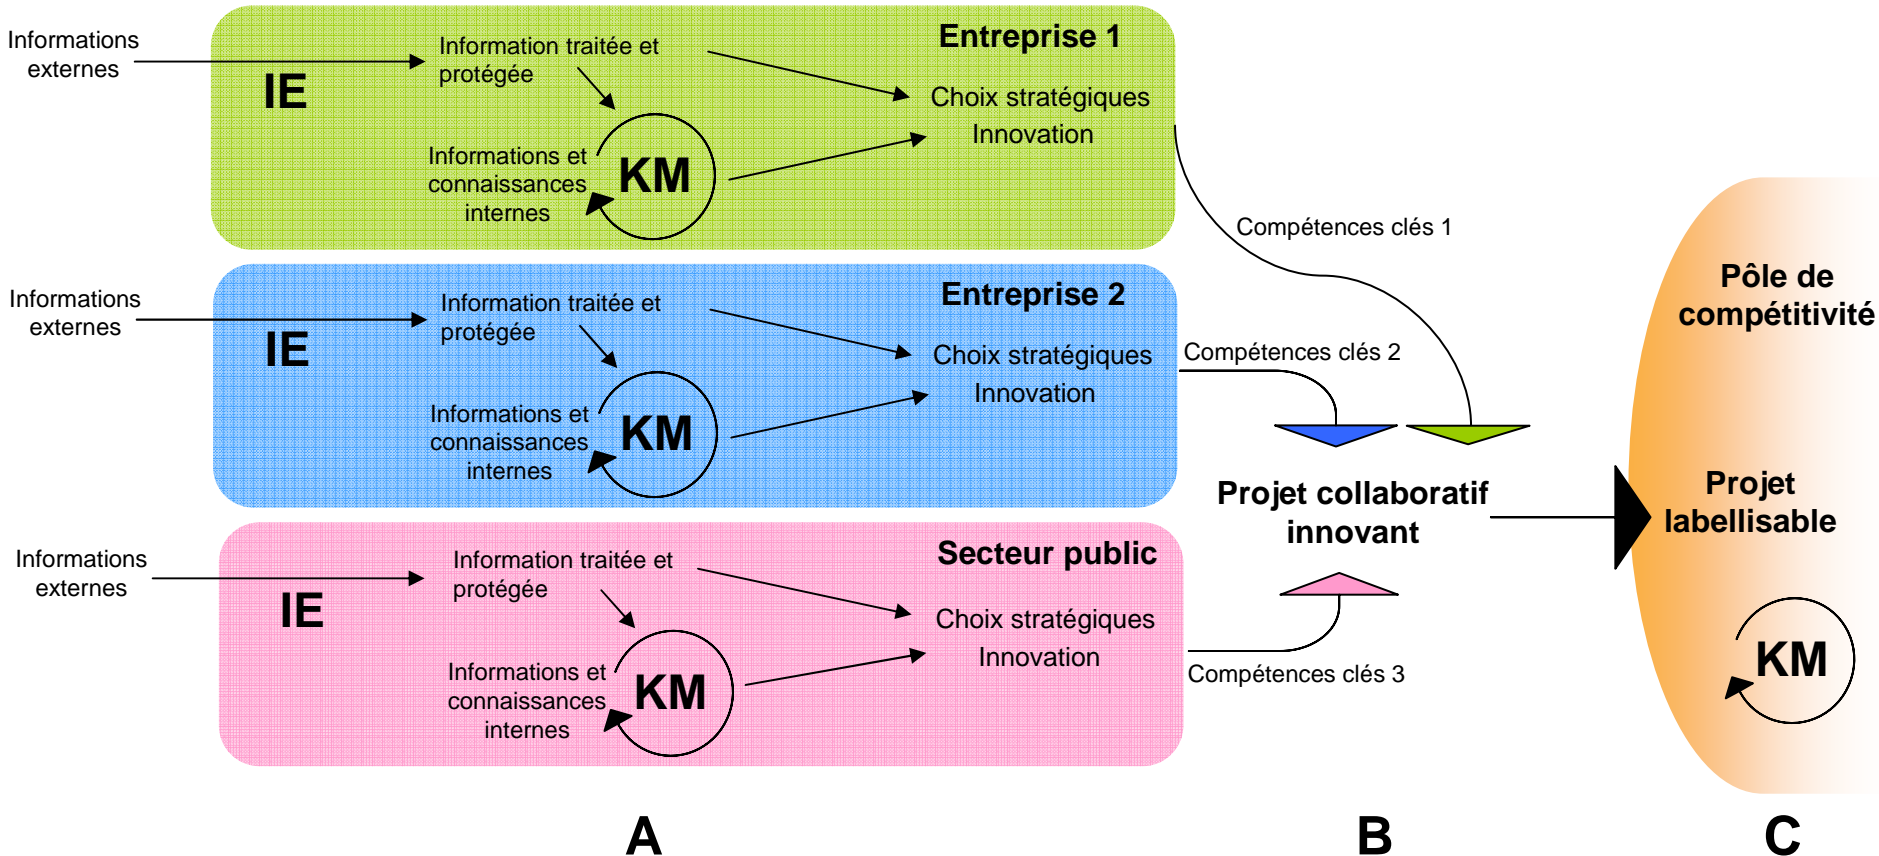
Informations externes

IE

Information traitée et protégée

Entreprise 1

Choix stratégiques
Innovation

Informations et connaissances internes

KM

Compétences clés 1

Informations externes

IE

Information traitée et protégée

Entreprise 2

Choix stratégiques
Innovation

Informations et connaissances internes

KM

Compétences clés 2

Informations externes

IE

Information traitée et protégée

Secteur public

Choix stratégiques
Innovation

Informations et connaissances internes

KM

Compétences clés 3

Projet collaboratif innovant

Pôle de compétitivité

Projet labellisable

KM

A

B

C